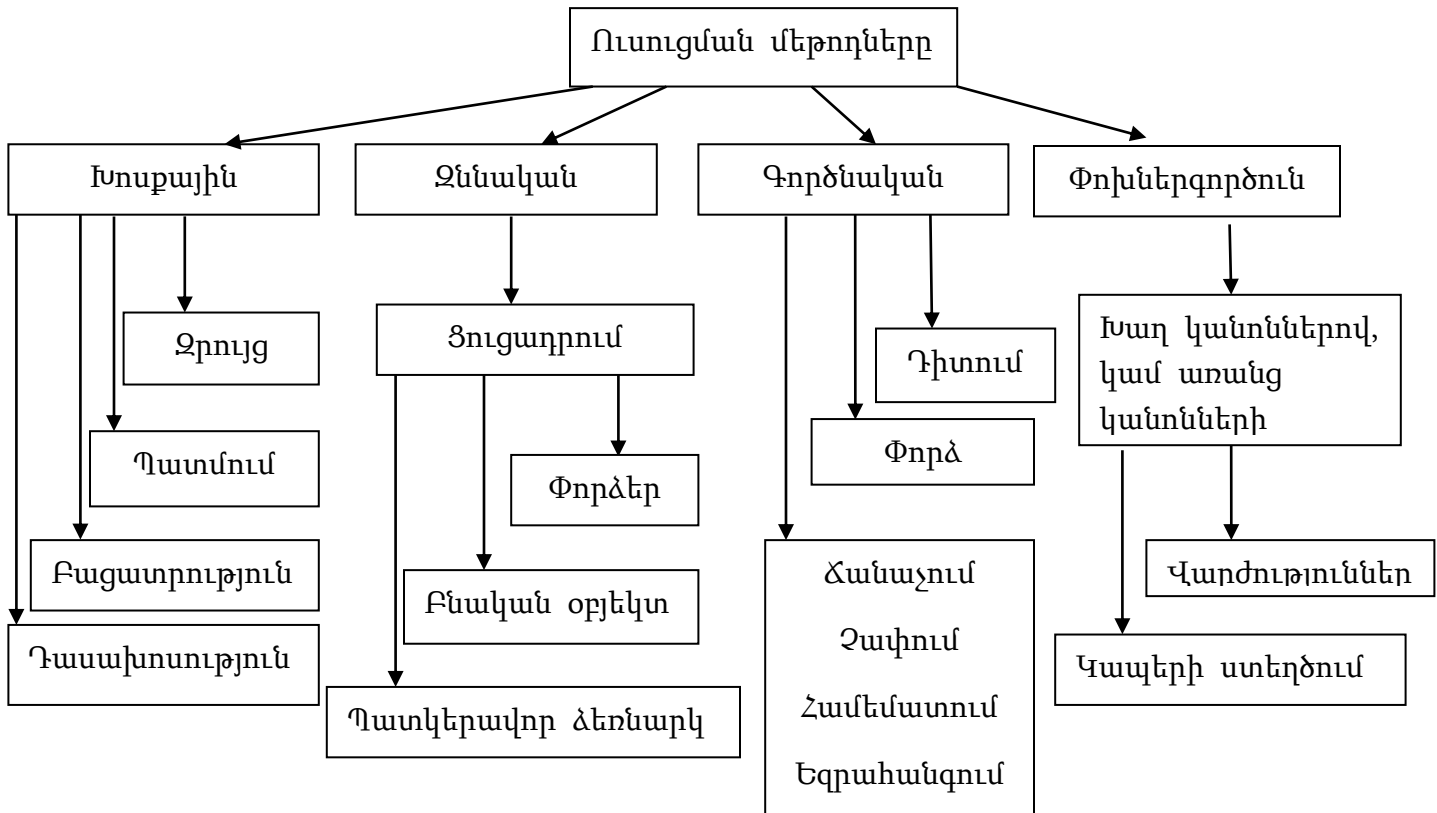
Ուսուցման մեթոդները

Խոսքային

Զրույց

Պատմում

Բացատրություն

Դասախոսություն

Զննական

Ցուցադրում

Փորձեր

Բնական օբյեկտ

Պատկերավոր ձեռնարկ

Գործնական

Դիտում

Փորձ

Ճանաչում

Չափում

Համեմատում

Եզրահանգում

Փոխներգործուն

Խաղ կանոններով, կամ առանց կանոնների

Վարժություններ

Կապերի ստեղծում